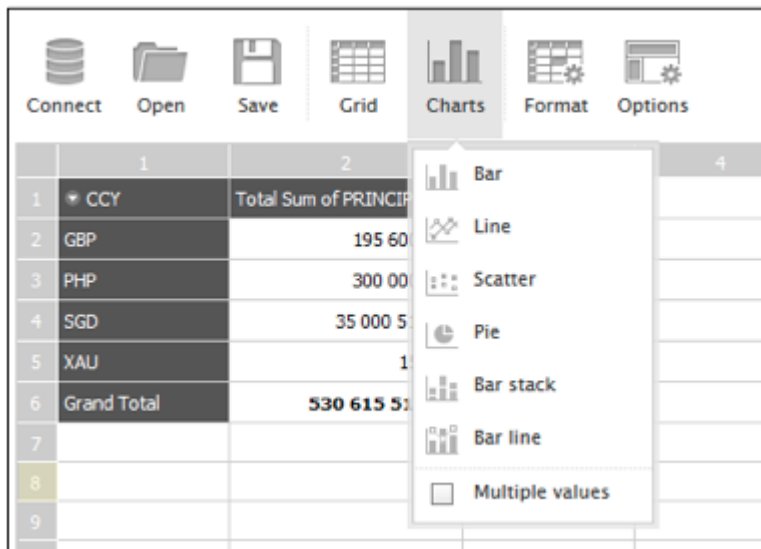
Connect Open Save Grid Charts Format Options

|   | 1 | 2 | 4 |
|---|---|---|---|
| 1 | CCY | Total Sum of PRINCIP | |
| 2 | GBP | 195 60 | |
| 3 | PHP | 300 00 | |
| 4 | SGD | 35 000 5 | |
| 5 | XAU | 1 | |
| 6 | Grand Total | 530 615 51 | |
| 7 | | | |
| 8 | | | |
| 9 | | | |

Bar
Line
Scatter
Pie
Bar stack
Bar line
Multiple values